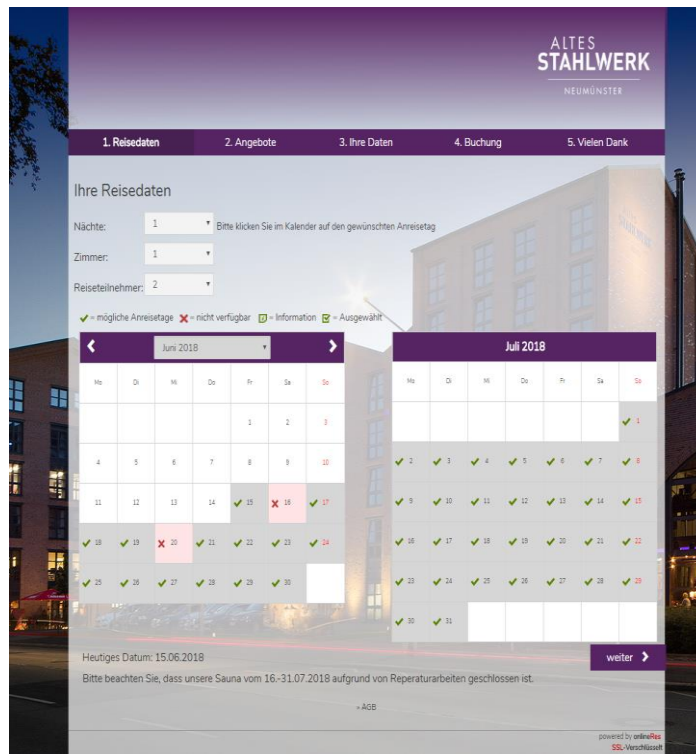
ALTES
STAHLWERK
NEUMÜNSTER

1. Reisedaten
2. Angebote
3. Ihre Daten
4. Buchung
5. Vielen Dank

Ihre Reisedaten

Nächte: 1 Bitte klicken Sie im Kalender auf den gewünschten Anreisetag

Zimmer: 1

Reiseteilnehmer: 2

✔ = mögliche Anreisetage ✘ = nicht verfügbar i = Information ✔ = Ausgewählt

Juni 2018

| Mo | Di | Mi | Do | Fr | Sa | So |
|---|---|---|---|---|---|---|
| | | | | 1 | 2 | 3 |
| 4 | 5 | 6 | 7 | 8 | 9 | 10 |
| 11 | 12 | 13 | 14 | ✔ 15 | ✘ 16 | ✔ 17 |
| ✔ 18 | ✔ 19 | ✘ 20 | ✔ 21 | ✔ 22 | ✔ 23 | ✔ 24 |
| ✔ 25 | ✔ 26 | ✔ 27 | ✔ 28 | ✔ 29 | ✔ 30 | |

Juli 2018

| Mo | Di | Mi | Do | Fr | Sa | So |
|---|---|---|---|---|---|---|
| | | | | | | ✔ 1 |
| ✔ 2 | ✔ 3 | ✔ 4 | ✔ 5 | ✔ 6 | ✔ 7 | ✔ 8 |
| ✔ 9 | ✔ 10 | ✔ 11 | ✔ 12 | ✔ 13 | ✔ 14 | ✔ 15 |
| ✔ 16 | ✔ 17 | ✔ 18 | ✔ 19 | ✔ 20 | ✔ 21 | ✔ 22 |
| ✔ 23 | ✔ 24 | ✔ 25 | ✔ 26 | ✔ 27 | ✔ 28 | ✔ 29 |
| ✔ 30 | ✔ 31 | | | | | |

Heutiges Datum: 15.06.2018

weiter

Bitte beachten Sie, dass unsere Sauna vom 16.-31.07.2018 aufgrund von Reperaturarbeiten geschlossen ist.

» AGB

powered by onlineRes
SSL-Verschlüsselt